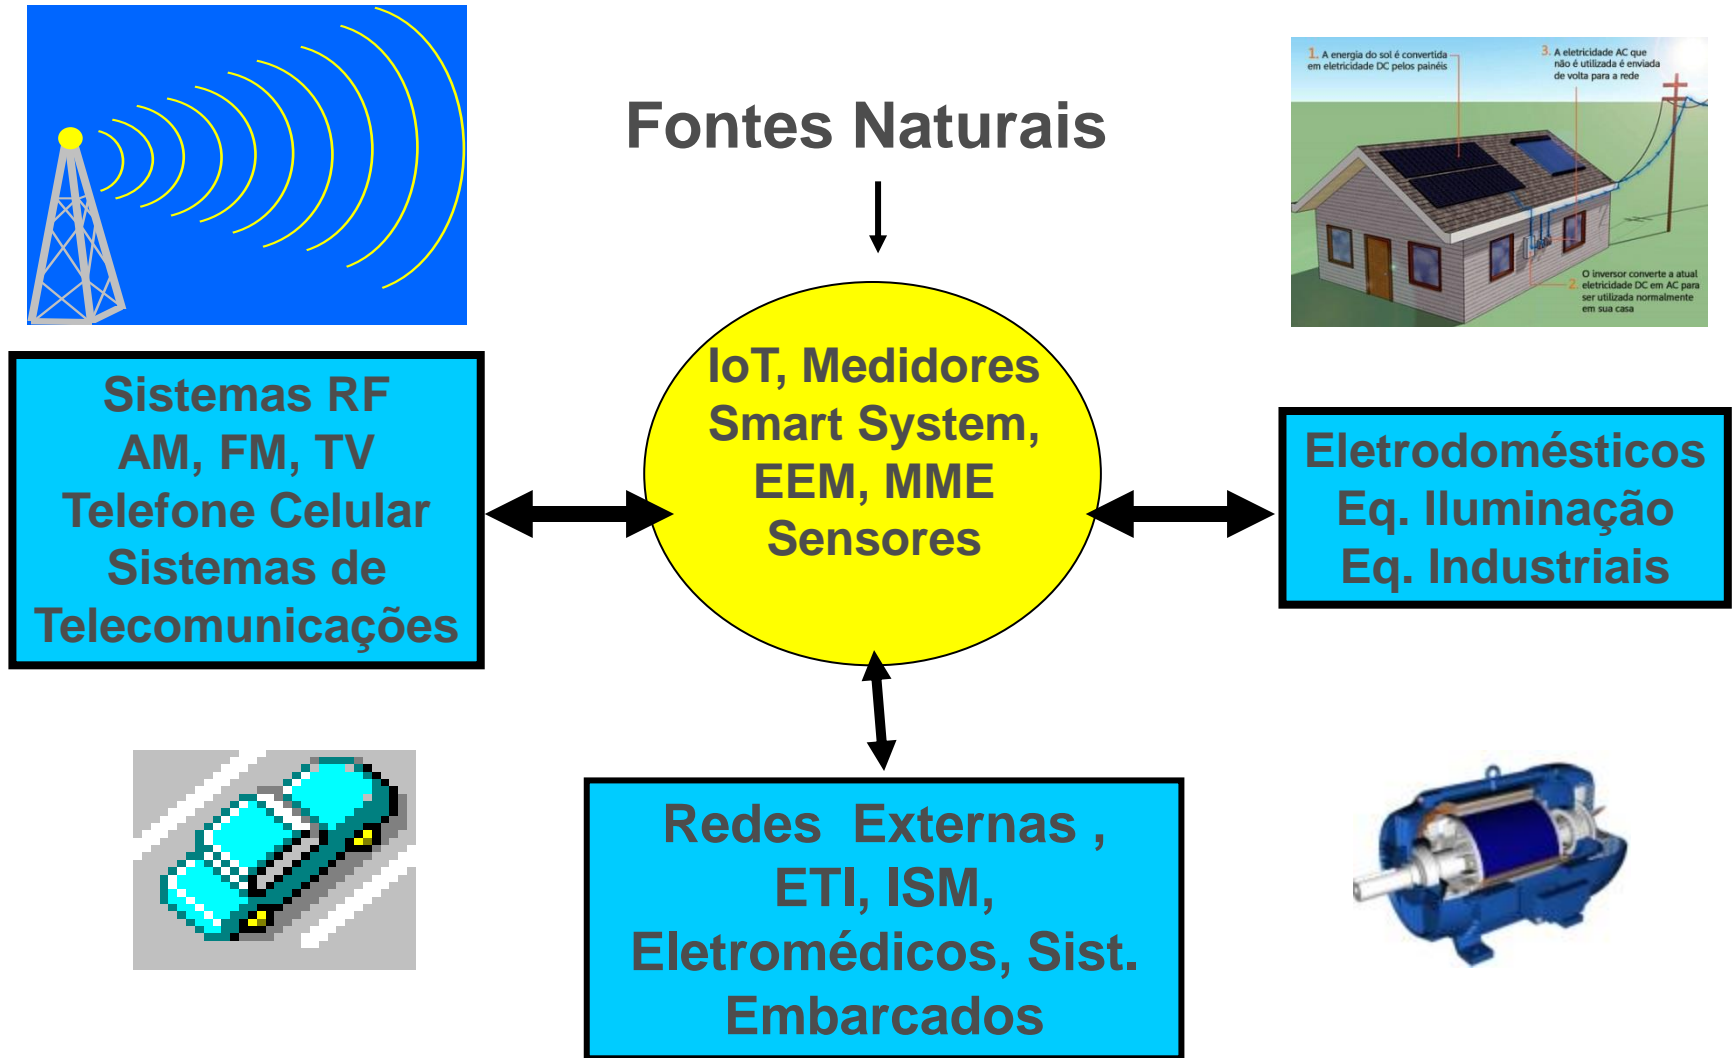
Fontes Naturais

1. A energia do sol é convertida em eletricidade DC pelos painéis

3. A eletricidade AC que não é utilizada é enviada de volta para a rede

2. O inversor converte a atual eletricidade DC em AC para ser utilizada normalmente em sua casa

Sistemas RF
AM, FM, TV
Telefone Celular
Sistemas de
Telecomunicações

IoT, Medidores
Smart System,
EEM, MME
Sensores

Eletrodomésticos
Eq. Iluminação
Eq. Industriais

Redes Externas ,
ETI, ISM,
Eletromédicos, Sist.
Embarcados